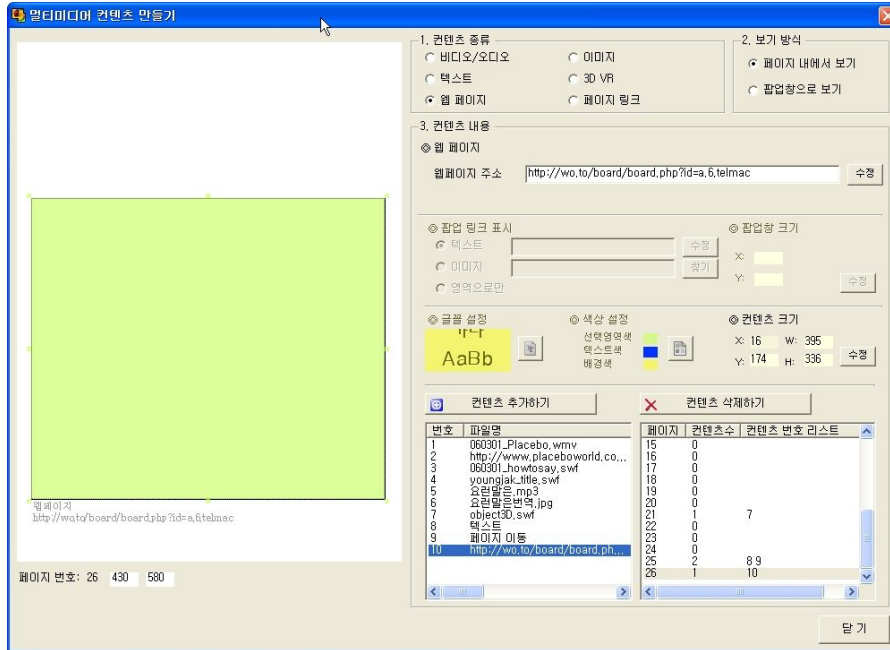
멀티미디어 컨텐츠 만들기

1. 컨텐츠 종류
비디오/오디오
이미지
텍스트
3D VR
웹 페이지
페이지 링크

2. 보기 방식
페이지 내에서 보기
팝업창으로 보기

3. 컨텐츠 내용
웹 페이지
웹페이지 주소 http://wo.to/board/board.php?id=a,6,telmac 수정

팝업 링크 표시
텍스트 수정
이미지 찾기
영역으로만

팝업창 크기
X:
Y: 수정

글꼴 설정
가나
AaBb

색상 설정
선택영역색
텍스트색
배경색

컨텐츠 크기
X: 16 W: 395
Y: 174 H: 336 수정

컨텐츠 추가하기
컨텐츠 삭제하기

| 번호 | 파일명 |
|---|---|
| 1 | 060301_Placebo.wmv |
| 2 | http://www.placeboworld.co,... |
| 3 | 060301_howtosay.swf |
| 4 | youngjak_title.swf |
| 5 | 요런말은.mp3 |
| 6 | 요런말은번역.jpg |
| 7 | object3D.swf |
| 8 | 텍스트 |
| 9 | 페이지 이동 |
| 10 | http://wo.to/board/board.ph... |

| 페이지 | 컨텐츠수 | 컨텐츠 번호 리스트 |
|---|---|---|
| 15 | 0 | |
| 16 | 0 | |
| 17 | 0 | |
| 18 | 0 | |
| 19 | 0 | |
| 20 | 0 | |
| 21 | 1 | 7 |
| 22 | 0 | |
| 23 | 0 | |
| 24 | 0 | |
| 25 | 2 | 8 9 |
| 26 | 1 | 10 |

웹페이지
http://wo.to/board/board.php?id=a,6,telmac

페이지 번호: 26 430 580

닫기